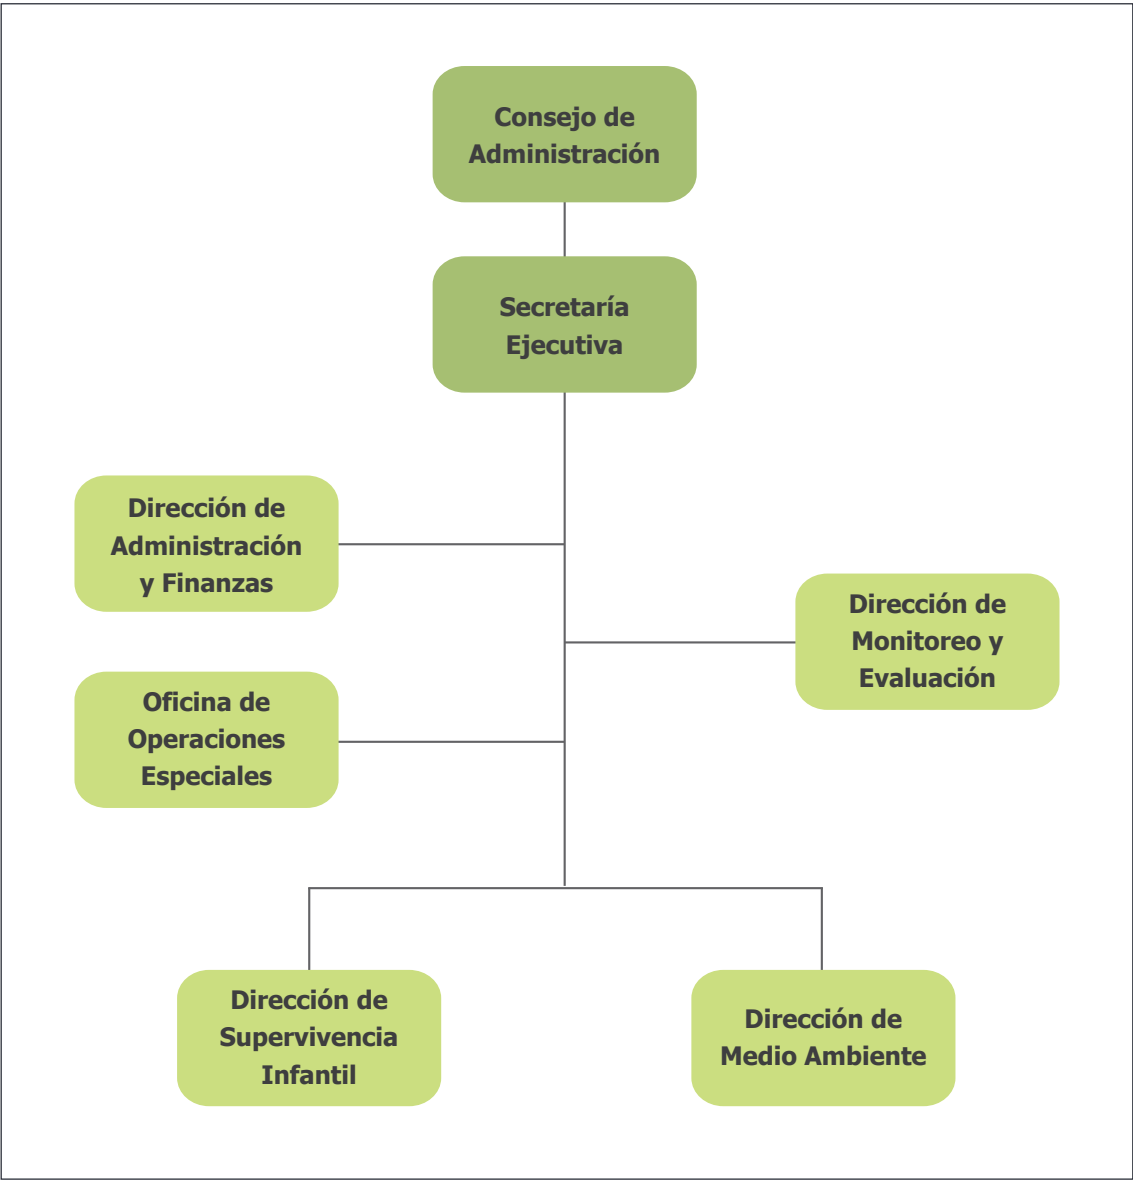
Consejo de Administración

Secretaría Ejecutiva

Dirección de Administración y Finanzas

Dirección de Monitoreo y Evaluación

Oficina de Operaciones Especiales

Dirección de Supervivencia Infantil

Dirección de Medio Ambiente